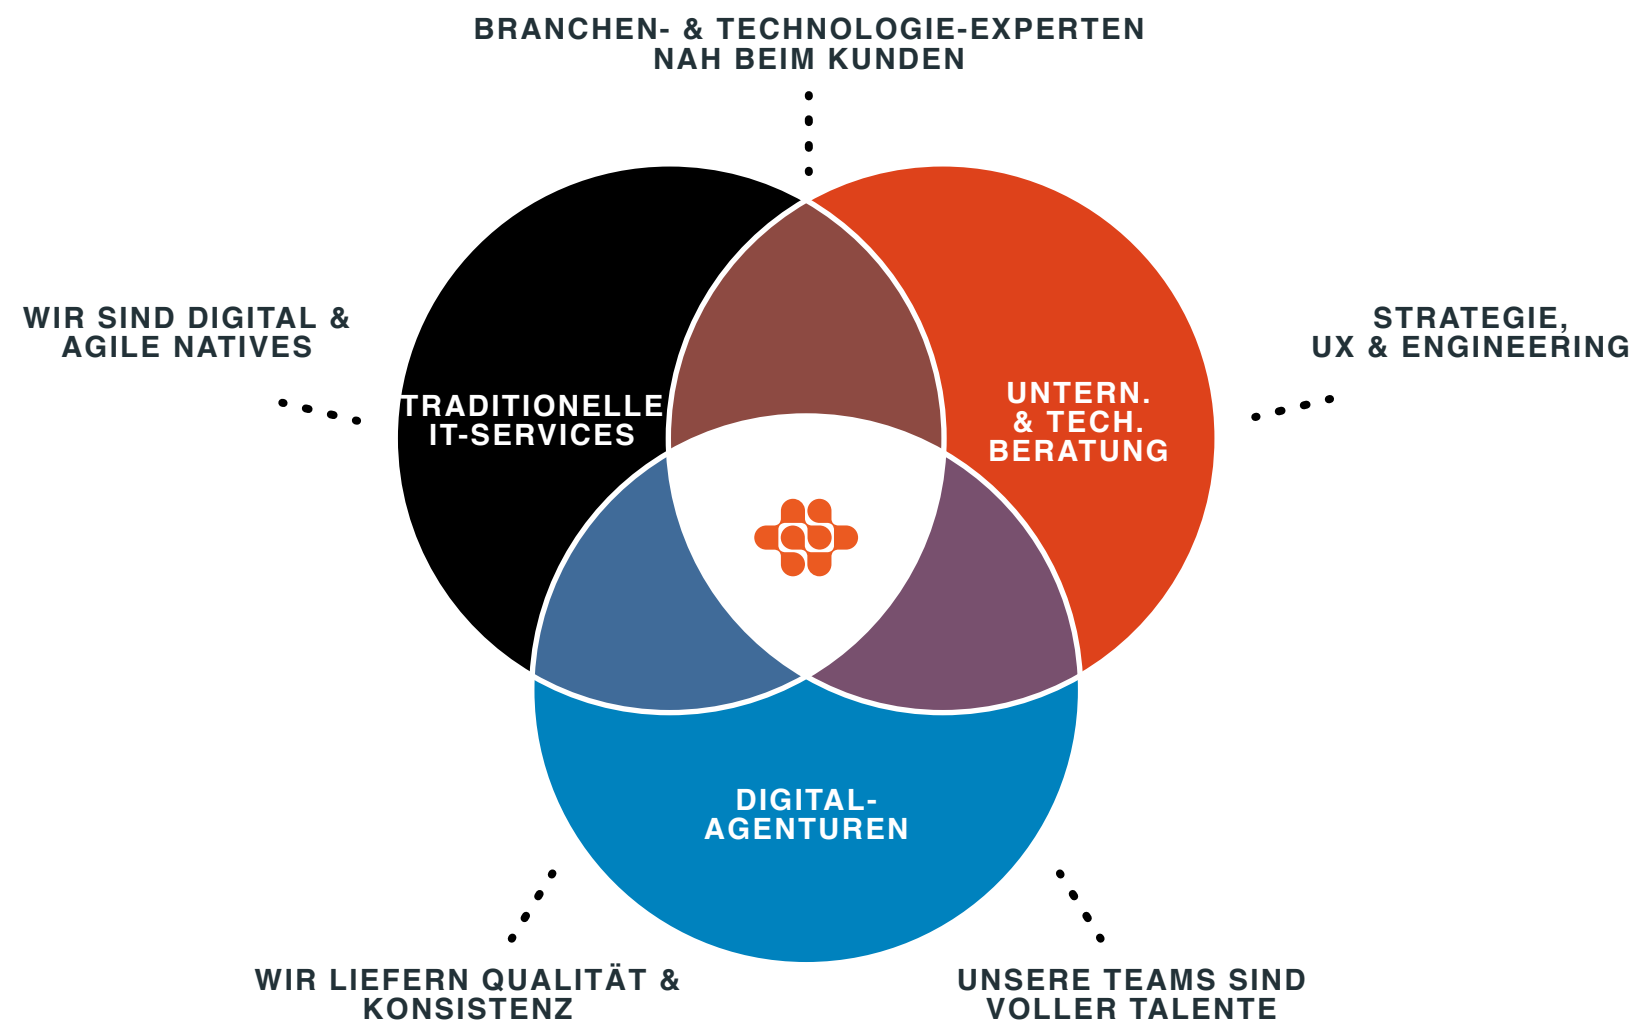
BRANCHEN- & TECHNOLOGIE-EXPERTEN NAH BEIM KUNDEN

WIR SIND DIGITAL & AGILE NATIVES

STRATEGIE, UX & ENGINEERING

TRADITIONELLE IT-SERVICES

UNTERN. & TECH. BERATUNG

DIGITAL-AGENTUREN

WIR LIEFERN QUALITÄT & KONSISTENZ

UNSERE TEAMS SIND VOLLER TALENTE